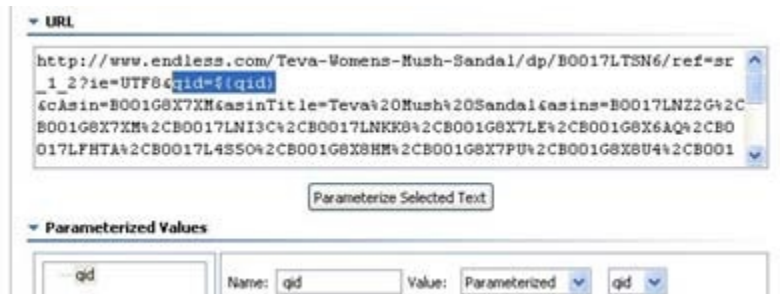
URL

http://www.endless.com/Teva-Womens-Mush-Sandal/dp/B0017LTSN6/ref=sr_1_2?ie=UTF8&qid=${qid}
&cAsin=B001G8X7XM&asinTitle=Teva%20Mush%20Sandal&asins=B0017LNZ2G%2CB001G8X7XM%2CB0017LNI3C%2CB0017LNKK8%2CB001G8X7LE%2CB001G8X6AQ%2CB0017LFHTA%2CB0017L4SS0%2CB001G8X8HM%2CB001G8X7PU%2CB001G8X8U4%2CB001

Parameterize Selected Text

Parameterized Values

qid

Name: qid Value: Parameterized qid